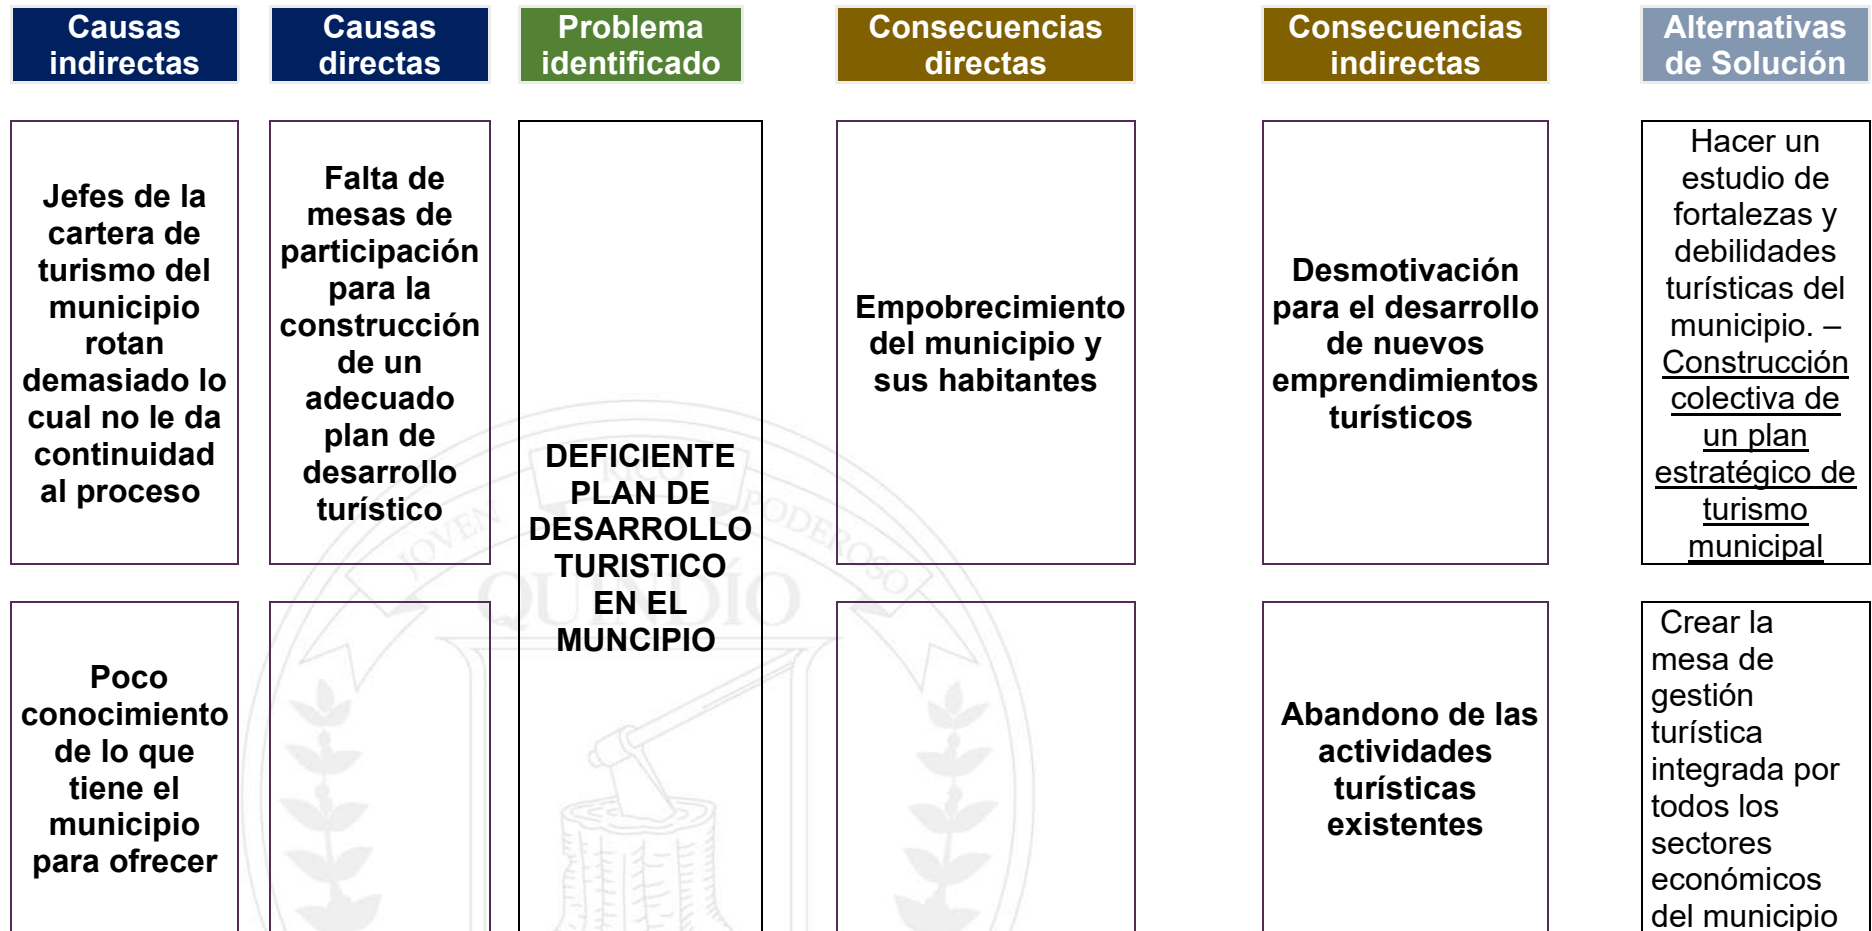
Causas indirectas

Causas directas

Problema identificado

Consecuencias directas

Consecuencias indirectas

Alternativas de Solución

Jefes de la cartera de turismo del municipio rotan demasiado lo cual no le da continuidad al proceso

Falta de mesas de participación para la construcción de un adecuado plan de desarrollo turístico

DEFICIENTE PLAN DE DESARROLLO TURISTICO EN EL MUNCIPIO

Empobrecimiento del municipio y sus habitantes

Desmotivación para el desarrollo de nuevos emprendimientos turísticos

Hacer un estudio de fortalezas y debilidades turísticas del municipio. – Construcción colectiva de un plan estratégico de turismo municipal

Poco conocimiento de lo que tiene el municipio para ofrecer

Abandono de las actividades turísticas existentes

Crear la mesa de gestión turística integrada por todos los sectores económicos del municipio

JOVEN PODEROSO QUINDIO